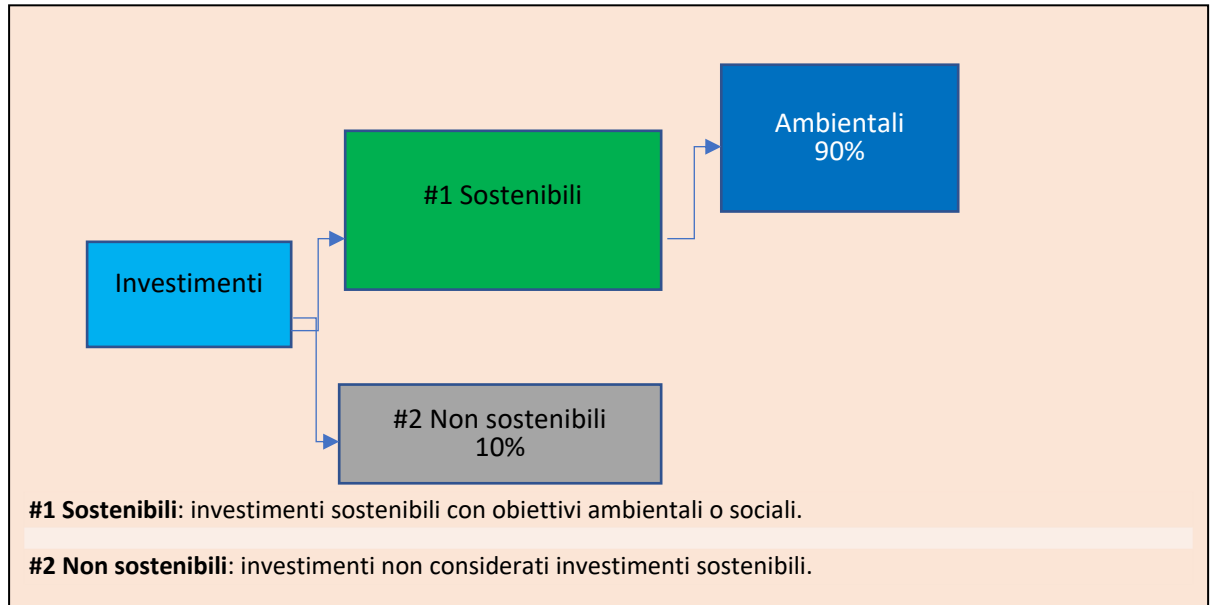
Ambientali
90%

#1 Sostenibili

Investimenti

#2 Non sostenibili
10%

**#1 Sostenibili**: investimenti sostenibili con obiettivi ambientali o sociali.

**#2 Non sostenibili**: investimenti non considerati investimenti sostenibili.